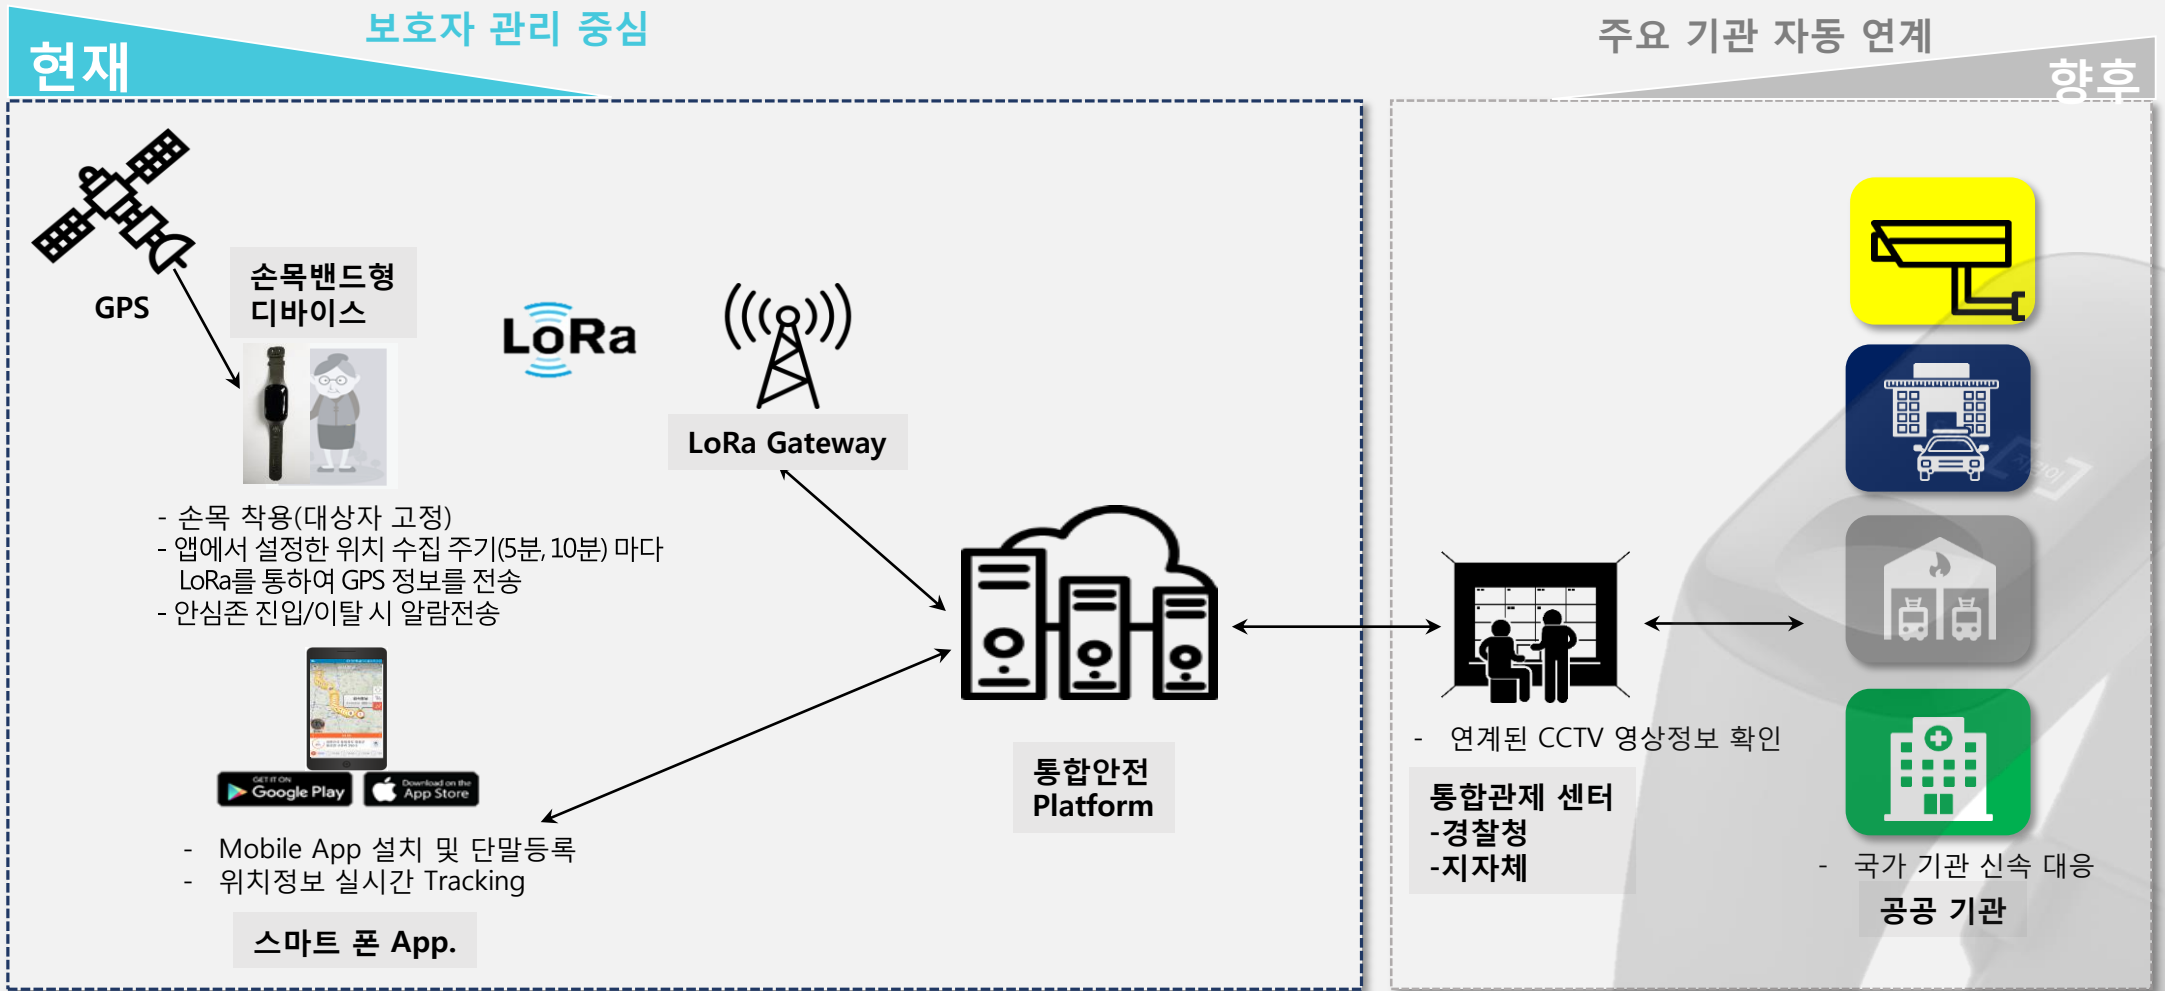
보호자 관리 중심

현재

주요 기관 자동 연계

향후

GPS

손목밴드형 디바이스

LoRa

LoRa Gateway

- 손목 착용(대상자 고정)
- 앱에서 설정한 위치 수집 주기(5분, 10분) 마다 LoRa를 통하여 GPS 정보를 전송
- 안심존 진입/이탈 시 알람전송

GET IT ON Google Play

Download on the App Store

- Mobile App 설치 및 단말등록
- 위치정보 실시간 Tracking

스마트 폰 App.

통합안전 Platform

- 연계된 CCTV 영상정보 확인

통합관제 센터
-경찰청
-지자체

- 국가 기관 신속 대응

공공 기관